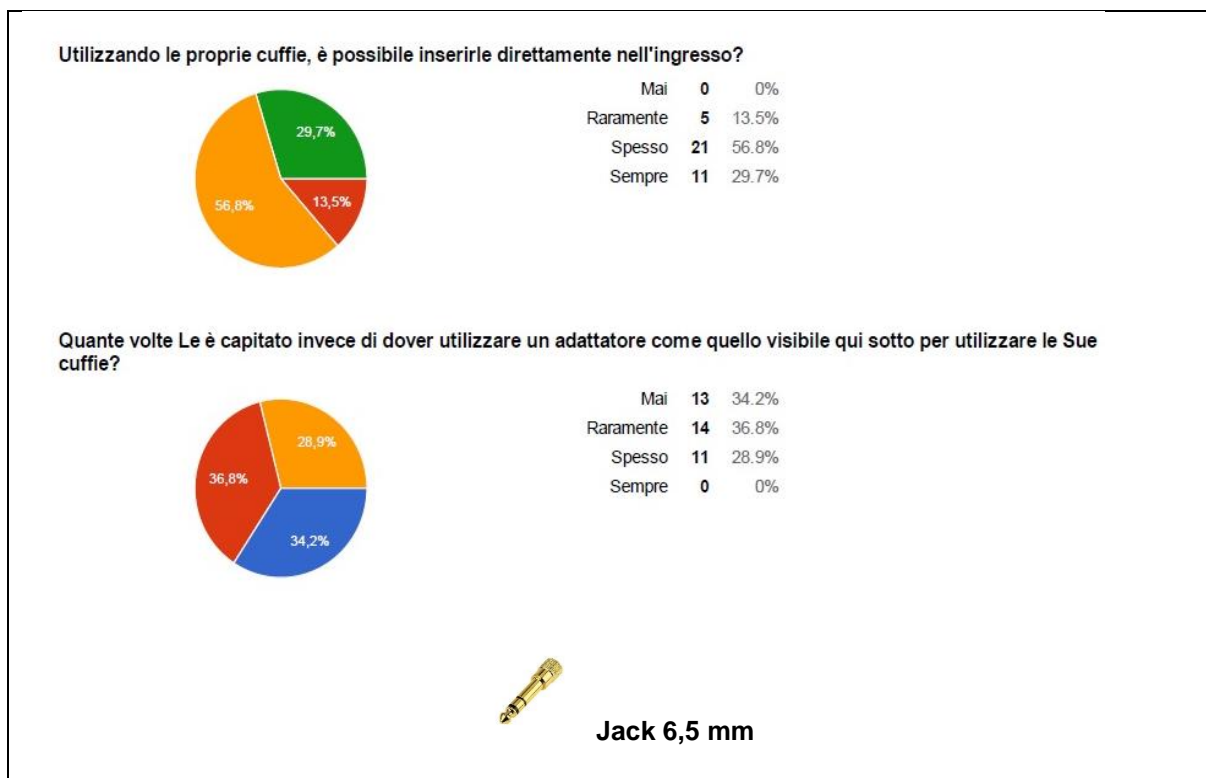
Utilizzando le proprie cuffie, è possibile inserirle direttamente nell'ingresso?

29,7%
56,8%
13,5%

| | | |
|---|---|---|
| Mai | 0 | 0% |
| Raramente | 5 | 13.5% |
| Spesso | 21 | 56.8% |
| Sempre | 11 | 29.7% |

Quante volte Le è capitato invece di dover utilizzare un adattatore come quello visibile qui sotto per utilizzare le Sue cuffie?

28,9%
36,8%
34,2%

| | | |
|---|---|---|
| Mai | 13 | 34.2% |
| Raramente | 14 | 36.8% |
| Spesso | 11 | 28.9% |
| Sempre | 0 | 0% |

Jack 6,5 mm